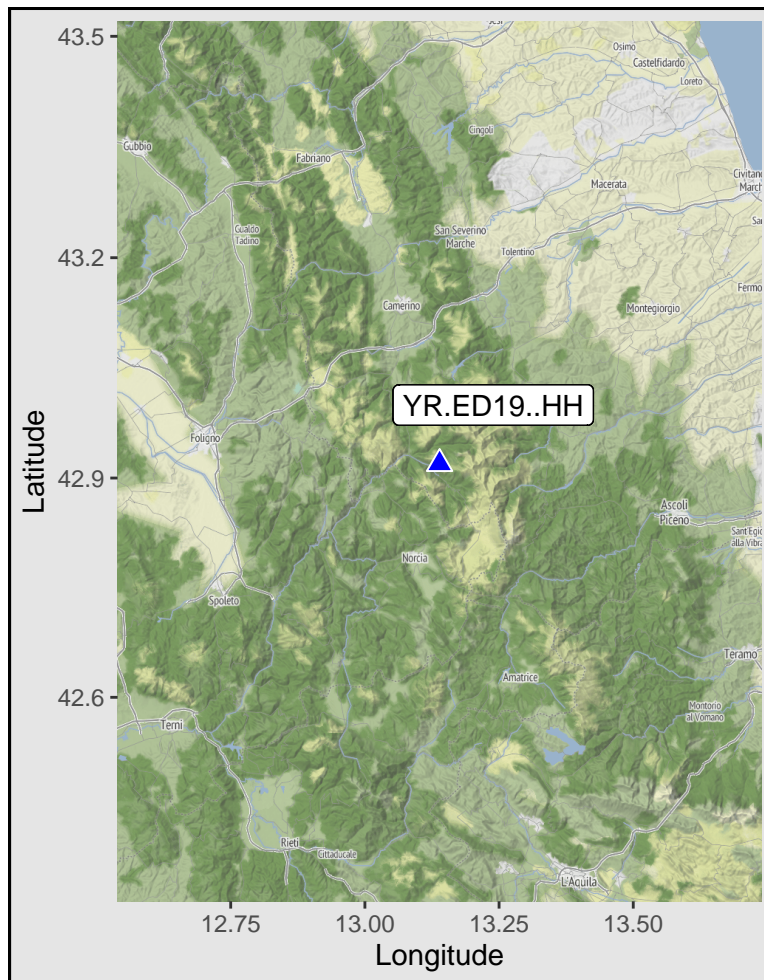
43.5
43.2
42.9
42.6
Latitude

Osimo
Castelfidardo
Loreto
Gubbio
Cingoli
Fabriano
Macerata
Civitan
March
Gualdo Tadino
San Severino Marche
Tolentino
Fermo
Camerino
Montegiorgio
YR.ED19..HH
Foligno
Ascoli Piceno
Sant Egid alla Vibra
Norcia
Spoleto
Teramo
Amatrice
Montorio al Vomano
Terni
Rieti
Cittaducale
L'Aquila

12.75
13.00
13.25
13.50
Longitude